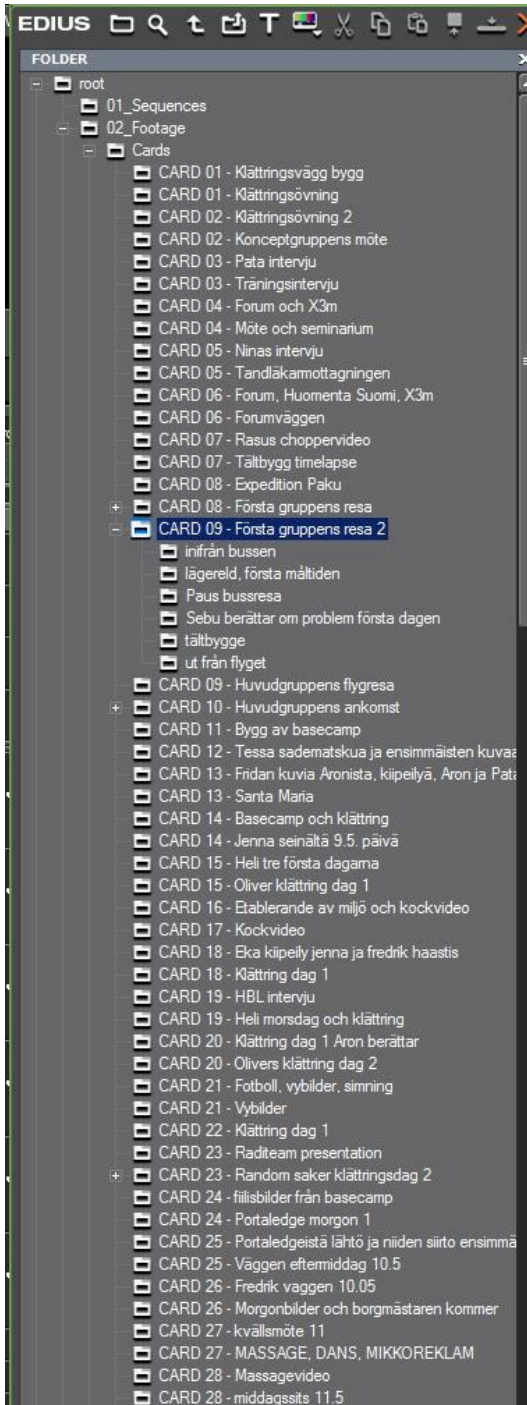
EDIUS

FOLDER

root
01_Sequences
02_Footage
Cards
CARD 01 - Klättringsvägg bygg
CARD 01 - Klättringsövning
CARD 02 - Klättringsövning 2
CARD 02 - Konceptgruppens möte
CARD 03 - Pata intervju
CARD 03 - Träningsintervju
CARD 04 - Forum och X3m
CARD 04 - Möte och seminarium
CARD 05 - Ninas intervju
CARD 05 - Tandläkarmottagningen
CARD 06 - Forum, Huomenta Suomi, X3m
CARD 06 - Forumväggen
CARD 07 - Rasus choppervideo
CARD 07 - Tältbygg timelapse
CARD 08 - Expedition Paku
CARD 08 - Första gruppens resa
CARD 09 - Första gruppens resa 2
inifrån bussen
lägereld, första måltiden
Paus bussresa
Sebu berättar om problem första dagen
tältbygge
ut från flyget
CARD 09 - Huvudgruppens flygresa
CARD 10 - Huvudgruppens ankomst
CARD 11 - Bygg av basecamp
CARD 12 - Tessa sadematskua ja ensimmäisten kuvaa
CARD 13 - Fridan kuvia Aronista, kiipeilyä, Aron ja Pata
CARD 13 - Santa Maria
CARD 14 - Basecamp och klättring
CARD 14 - Jenna seinältä 9.5. päivä
CARD 15 - Heli tre första dagarna
CARD 15 - Oliver klättring dag 1
CARD 16 - Etablerande av miljö och kockvideo
CARD 17 - Kockvideo
CARD 18 - Eka kiipeily jenna ja fredrik haastis
CARD 18 - Klättring dag 1
CARD 19 - HBL intervju
CARD 19 - Heli morsdag och klättring
CARD 20 - Klättring dag 1 Aron berättar
CARD 20 - Olivers klättring dag 2
CARD 21 - Fotboll, vybilder, simning
CARD 21 - Vybilder
CARD 22 - Klättring dag 1
CARD 23 - Raditeam presentation
CARD 23 - Random saker klättringsdag 2
CARD 24 - fiilisbilder från basecamp
CARD 24 - Portaledge morgon 1
CARD 25 - Portaledgeistä lähtö ja niiden siirto ensimmä
CARD 25 - Väggen eftermiddag 10.5
CARD 26 - Fredrik vaggen 10.05
CARD 26 - Morgonbilder och borgmästaren kommer
CARD 27 - kvällsmöte 11
CARD 27 - MASSAGE, DANS, MIKKOREKLAM
CARD 28 - Massagevideo
CARD 28 - middagssits 11.5